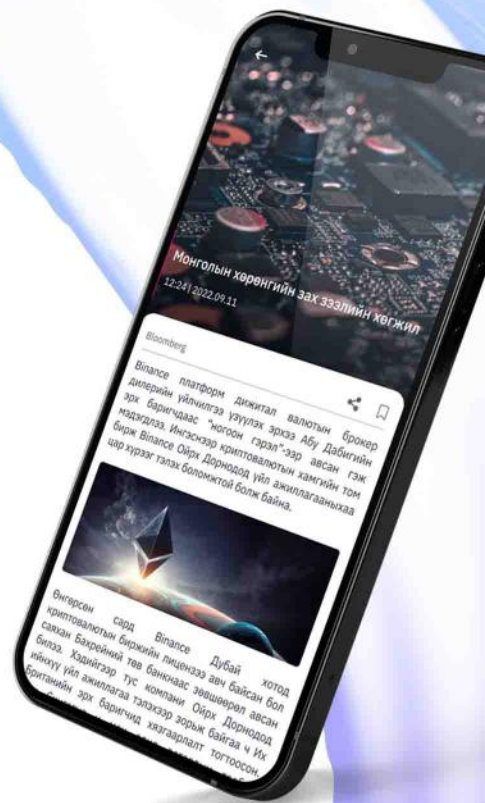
Монголын хөрөнгийн зах зээлийн хөгжил

12:24 | 2022.09.11

Bloomberg

Binance платформ дижитал валютын брокер дилерийн үйлчилгээ үзүүлэх эрхээ Абу Дабигийн эрх баригчдаас "ногоон гэрэл"-ээр авсан гэж мэдээлдэв. Ингэснээр криптовалютын хамгийн том бирж Binance Ойрх Дорнодод үйл ажиллагаагаа цар хүрээг тэлэх боломжтой болж байна.

Өнгөрсөн сард Binance Дубай хотод криптовалютын биржийн лицензээ авч байсан бол саяхан Бахрейний төв банкнаас зөвшөөрөл авсан билээ. Хэдийгээр тус компани Ойрх Дорнодод ийнхүү үйл ажиллагаа тэлэхээр зорьж байгаа ч Их Британийн эрх баригчид хязгаарлалт тогтоосон.